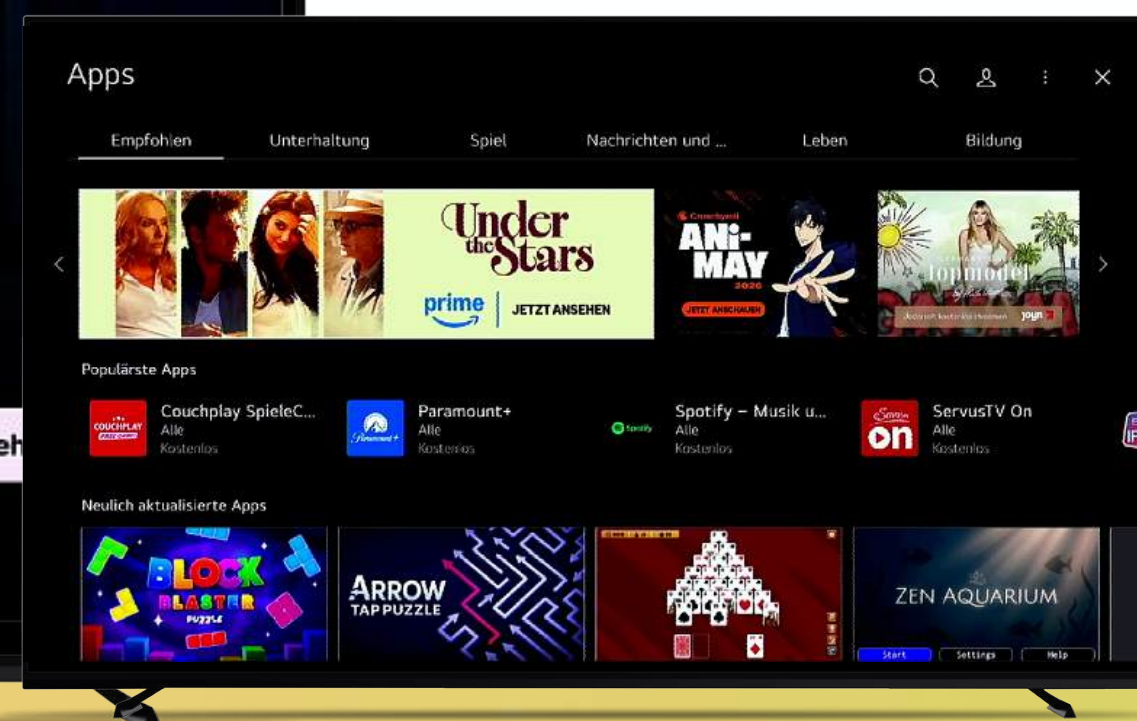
Apps

Empfohlen Unterhaltung Spiel Nachrichten und ... Leben Bildung

Under the Stars
prime | JETZT ANSEHEN

Couchplay
ANI-MAY
2026
JETZT ANSCHAUEN

topmodel
joyn

Populärste Apps

COUCHPLAY
Couchplay SpieleC...
Alle
Kostenlos

Paramount+
Paramount+
Alle
Kostenlos

Spotify
Spotify – Musik u...
Alle
Kostenlos

Servus
on
ServusTV On
Alle
Kostenlos

Neulich aktualisierte Apps

BLOCK BLASTER PUZZLE

ARROW TAP PUZZLE

ZEN AQUARIUM
Start Settings Help